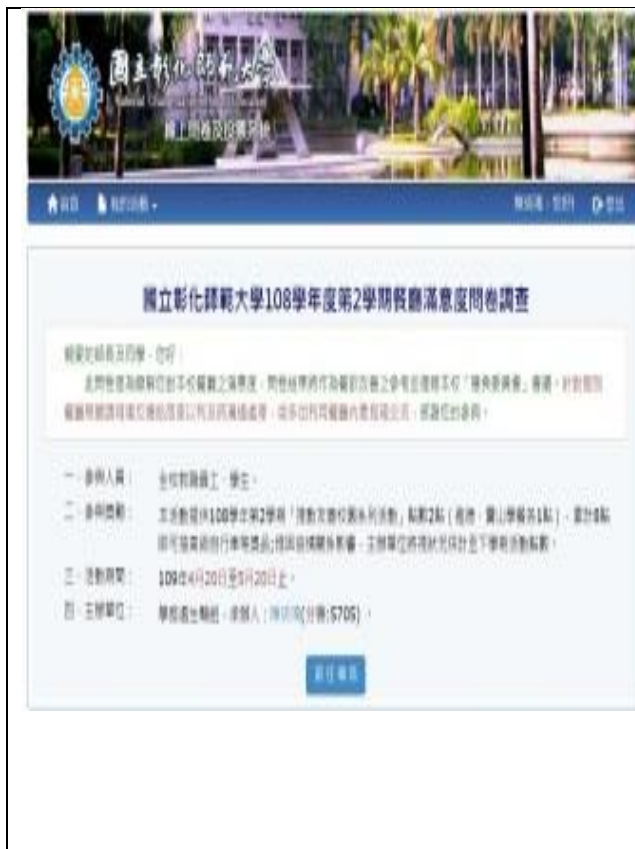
國立彰化師範大學

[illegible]

首頁 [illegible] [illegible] 登出

國立彰化師範大學108學年度第2學期餐廳滿意度問卷調查

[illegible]

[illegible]

一、參與人員： 全校教職員工、學生。

二、參與贈獎： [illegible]

三、活動時間： 109年4月20日至5月20日止。

四、主辦單位： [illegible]（分機：5705）。

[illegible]